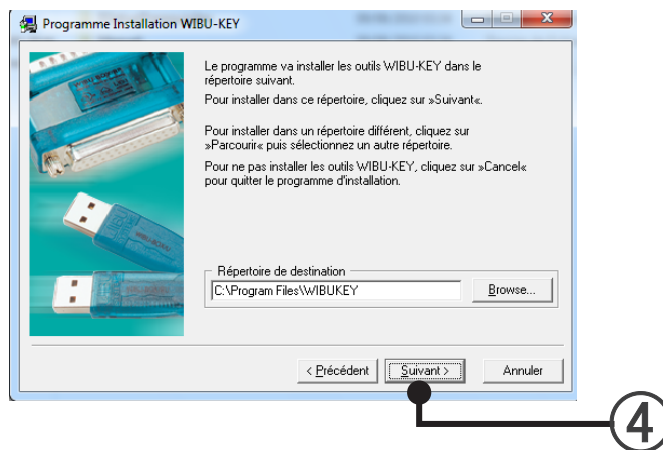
Programme Installation WIBU-KEY

Le programme va installer les outils WIBU-KEY dans le répertoire suivant.

Pour installer dans ce répertoire, cliquez sur »Suivant«.

Pour installer dans un répertoire différent, cliquez sur »Parcourir« puis sélectionnez un autre répertoire.

Pour ne pas installer les outils WIBU-KEY, cliquez sur »Cancel« pour quitter le programme d'installation.

Répertoire de destination

C:\Program Files\WIBUKEY

Browse...

< Précédent

Suivant >

Annuler

4